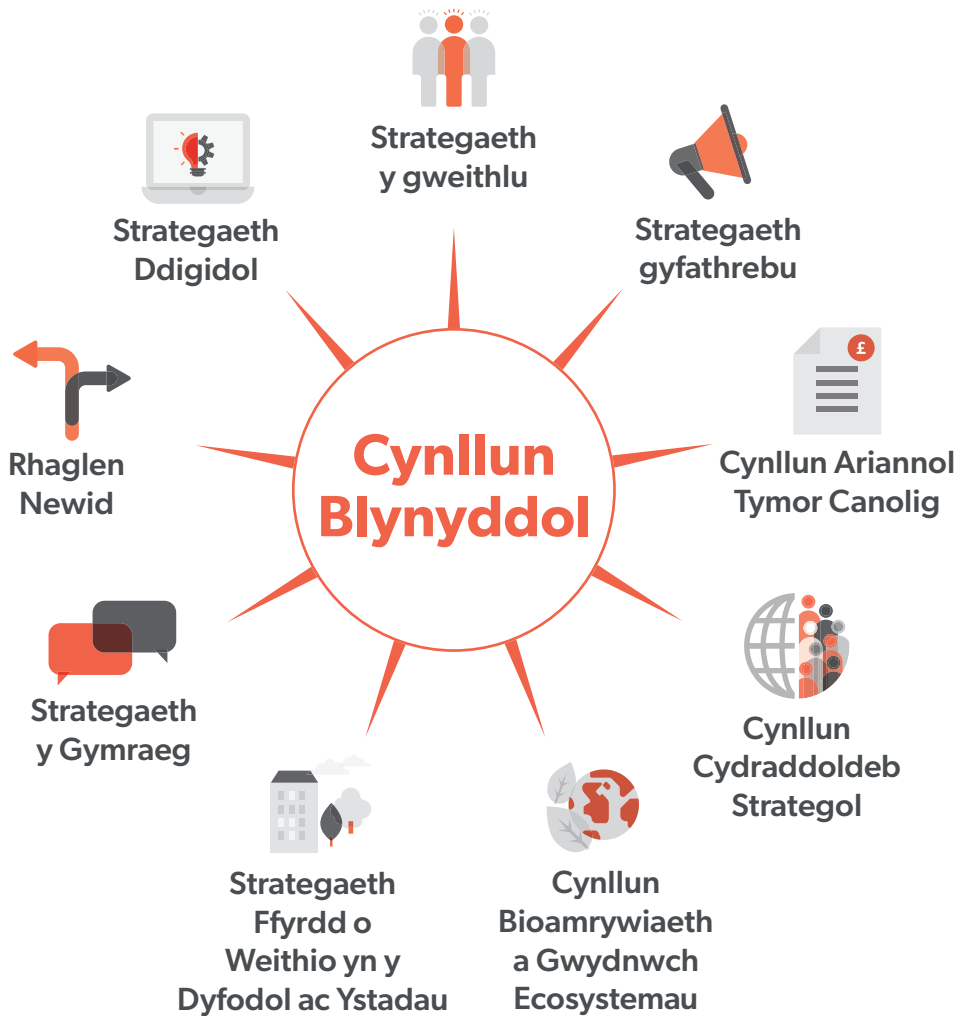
Strategaeth y gweithlu

Strategaeth gyfathrebu

Cynllun Ariannol Tymor Canolig

Cynllun Cydraddoldeb Strategol

Cynllun Bioamrywiaeth a Gwydnwch Ecosystemau

Strategaeth Ffyrdd o Weithio yn y Dyfodol ac Ystadau

Strategaeth y Gymraeg

Rhaglen Newid

Strategaeth Ddigidol

£

Cynllun Blynyddol